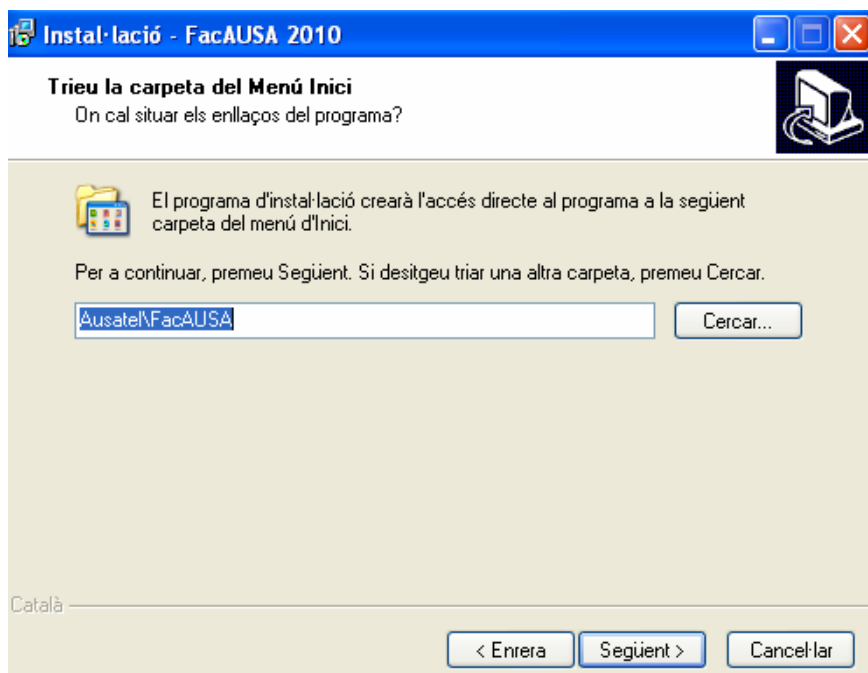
Instal·lació - FacAUSA 2010

Trieu la carpeta del Menú Inici
On cal situar els enllaços del programa?

El programa d'instal·lació crearà l'accés directe al programa a la següent carpeta del menú d'Inici.

Per a continuar, premeu Següent. Si desitgeu triar una altra carpeta, premeu Cercar.

Ausatel\FacAUSA

Cercar...

Català

< Enrera

Següent >

Cancel·lar